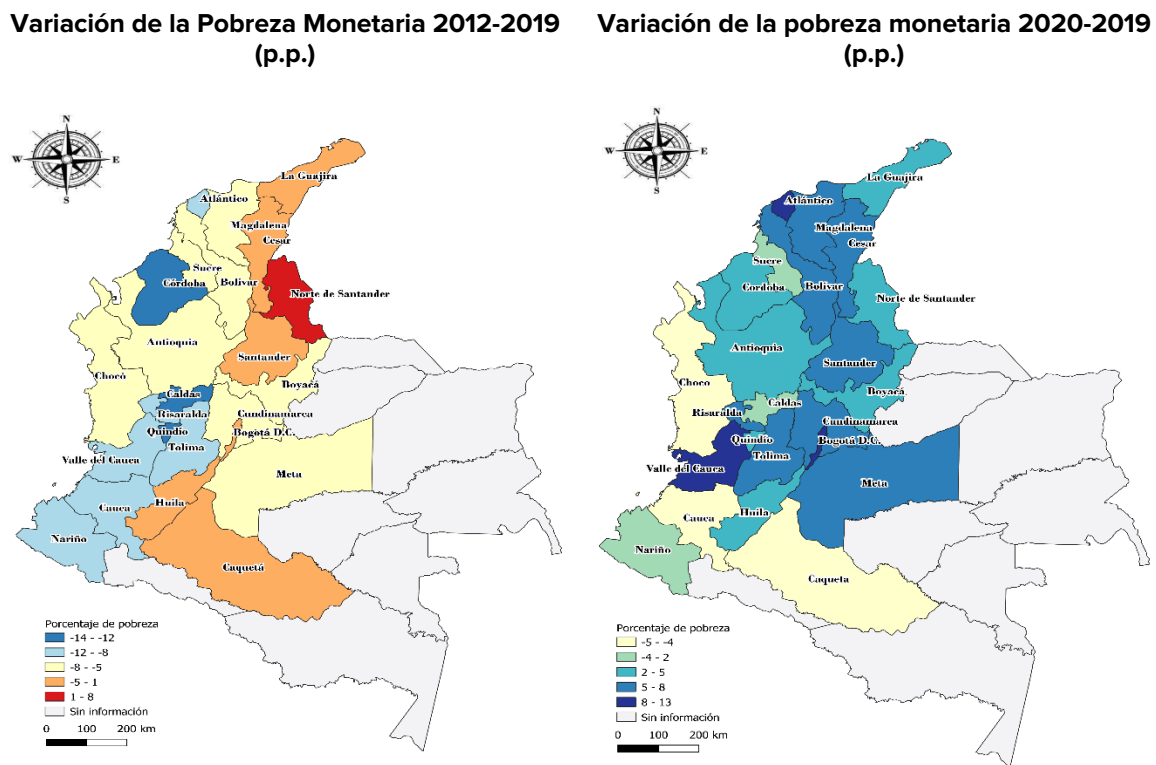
Variación de la Pobreza Monetaria 2012-2019 (p.p.)

N
W
E
S

La Guajira
Atlántico
Magdalena
Cesar
Sucre
Córdoba
Bolívar
Norte de Santander
Antioquia
Santander
Chocó
Boyacá
Caldas
Risaralda
Cundinamarca
Quindío
Bogotá D.C.
Tolima
Valle del Cauca
Meta
Cauca
Huila
Nariño
Caquetá

Porcentaje de pobreza
-14 - -12
-12 - -8
-8 - -5
-5 - 1
1 - 8
Sin información
0 100 200 km

Variación de la pobreza monetaria 2020-2019 (p.p.)

N
W
E
S

La Guajira
Atlántico
Magdalena
Cesar
Sucre
Córdoba
Bolívar
Norte de Santander
Antioquia
Santander
Chocó
Boyacá
Caldas
Risaralda
Cundinamarca
Quindío
Bogotá D.C.
Tolima
Valle del Cauca
Meta
Cauca
Huila
Nariño
Caquetá

Porcentaje de pobreza
-5 - -4
-4 - 2
2 - 5
5 - 8
8 - 13
Sin información
0 100 200 km